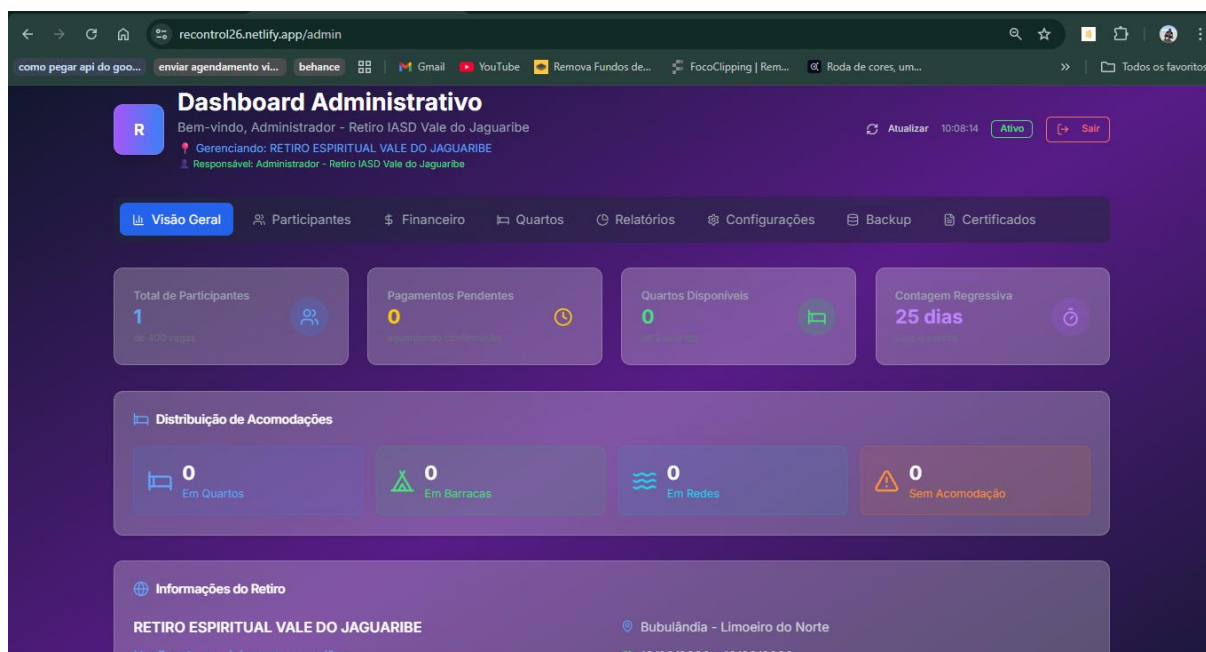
recontrol26.netlify.app/admin

como pegar api do goo... enviar agendamento vi... behance Gmail YouTube Remova Fundos de... FocoClipping | Rem... Roda de cores, um... » Todos os favoritos

R
Dashboard Administrativo
Bem-vindo, Administrador - Retiro IASD Vale do Jaguaribe
Gerenciando: RETIRO ESPIRITUAL VALE DO JAGUARIBE
Responsável: Administrador - Retiro IASD Vale do Jaguaribe

Atualizar 10:08:14 Ativo Sair

Visão Geral Participantes Financeiro Quartos Relatórios Configurações Backup Certificados

Total de Participantes
1
de 400 vagas

Pagamentos Pendentes
0
aguardando confirmação

Quartos Disponíveis
0
de 0 quartos

Contagem Regressiva
25 dias
para o evento

Distribuição de Acomodações

0
Em Quartos

0
Em Barracas

0
Em Redes

0
Sem Acomodação

Informações do Retiro

RETIRO ESPIRITUAL VALE DO JAGUARIBE

Bubulândia - Limoeiro do Norte

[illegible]